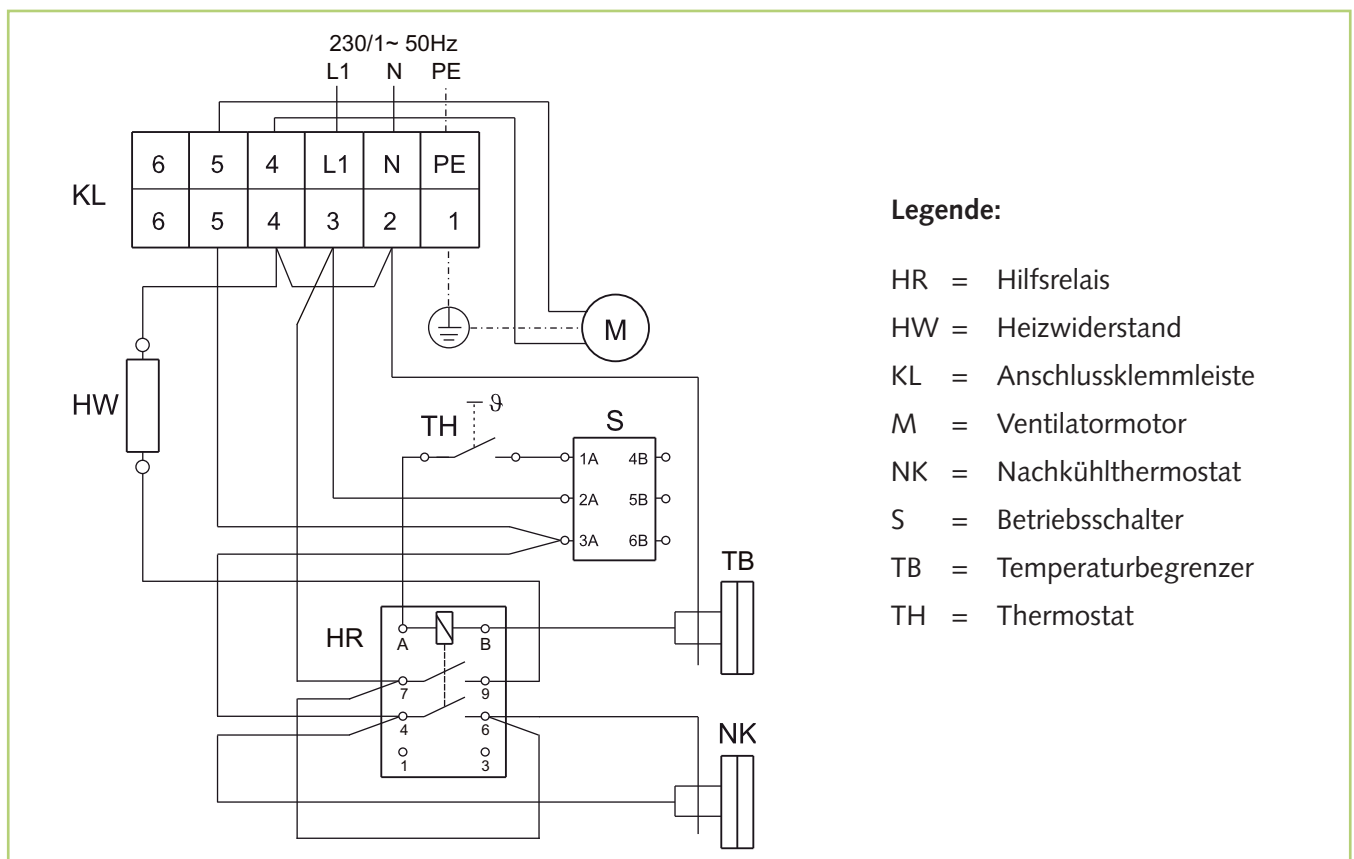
230/1~ 50Hz
L1 N PE

| 6 | 5 | 4 | L1 | N | PE |
|---|---|---|---|---|---|
| 6 | 5 | 4 | 3 | 2 | 1 |

KL

M

HW

TH $\vartheta$

S
1A 4B
2A 5B
3A 6B

TB

HR
A B
7 9
4 6
1 3

NK

**Legende:**

HR = Hilfsrelais
HW = Heizwiderstand
KL = Anschlussklemmleiste
M = Ventilatormotor
NK = Nachkühlthermostat
S = Betriebsschalter
TB = Temperaturbegrenzer
TH = Thermostat